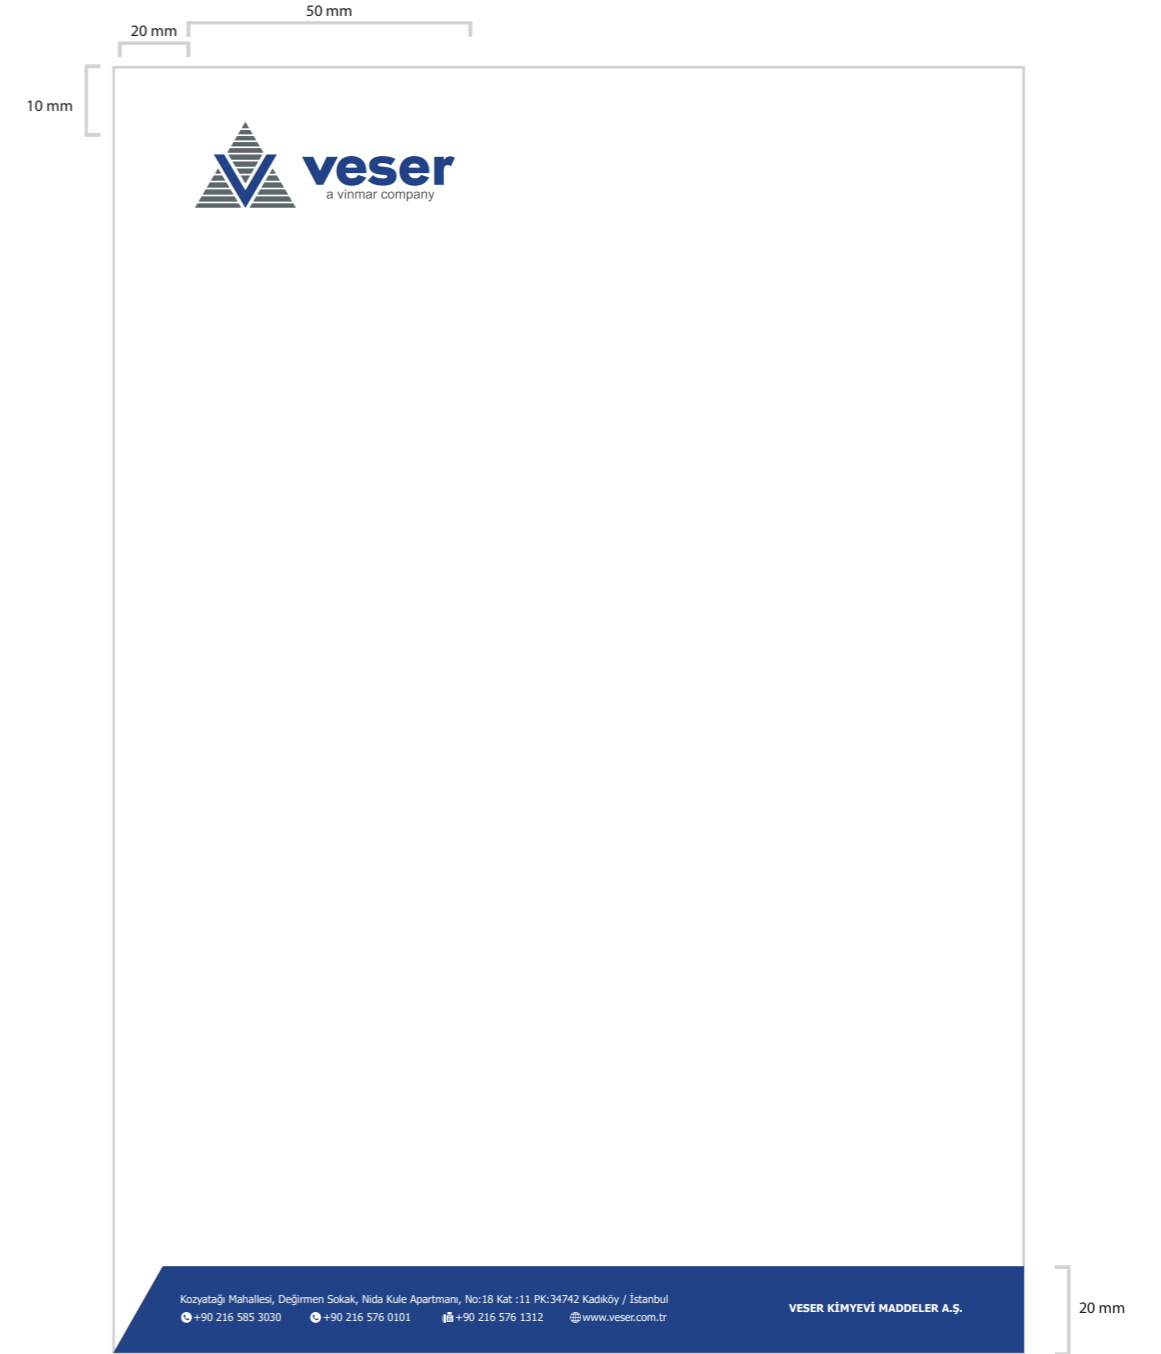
50 mm

20 mm

10 mm

veser
a vinmar company

Kozyatağı Mahallesi, Değirmen Sokak, Nida Kule Apartmanı, No:18 Kat :11 PK:34742 Kadıköy / İstanbul
+90 216 585 3030 +90 216 576 0101 +90 216 576 1312 www.veser.com.tr

VESER KİMYEVİ MADDELER A.Ş.

20 mm